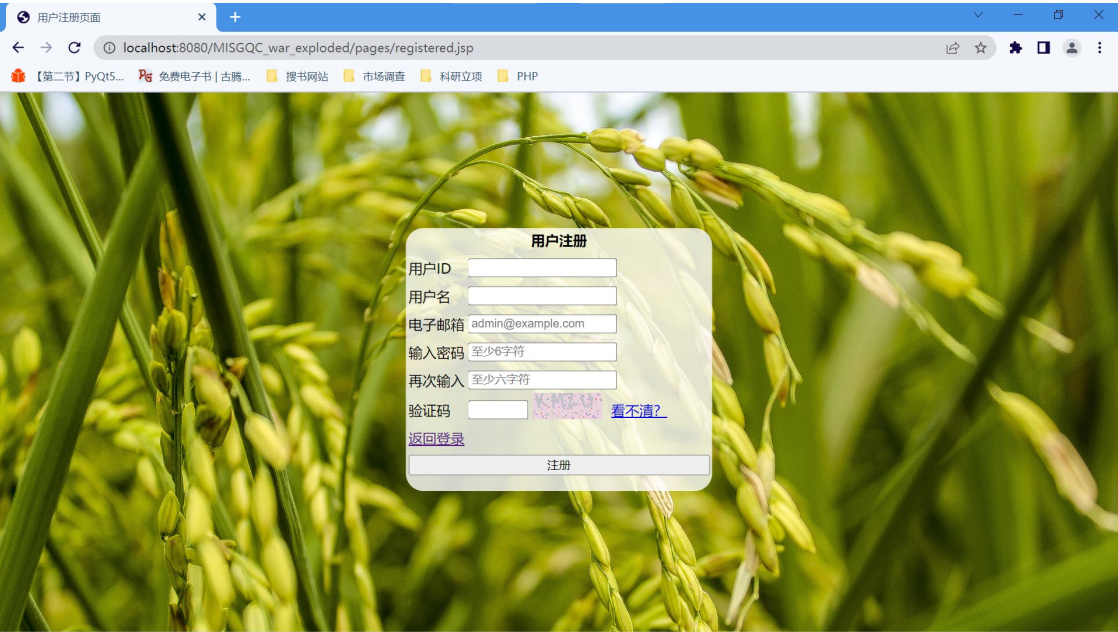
用户注册页面
localhost:8080/MISGQC_war_exploded/pages/registered.jsp
【第二节】PyQt5... 免费电子书 | 古腾... 搜书网站 市场调查 科研立项 PHP

用户注册
用户ID
用户名
电子邮箱 admin@example.com
输入密码 至少6字符
再次输入 至少六字符
验证码 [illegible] 看不清？
返回登录
注册